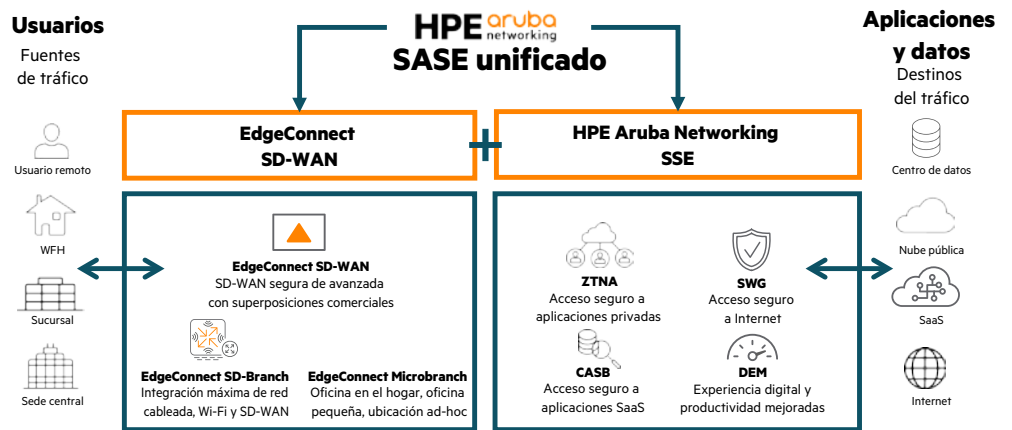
Usuarios
Fuentes de tráfico

HPE aruba networking
SASE unificado

Aplicaciones y datos
Destinos del tráfico

EdgeConnect SD-WAN

HPE Aruba Networking SSE

Usuario remoto

WFH

Sucursal

Sede central

EdgeConnect SD-WAN
SD-WAN segura de avanzada con superposiciones comerciales

EdgeConnect SD-Branch
Integración máxima de red cableada, Wi-Fi y SD-WAN

EdgeConnect Microbranch
Oficina en el hogar, oficina pequeña, ubicación ad-hoc

ZTNA
Acceso seguro a aplicaciones privadas

SWG
Acceso seguro a Internet

CASB
Acceso seguro a aplicaciones SaaS

DEM
Experiencia digital y productividad mejoradas

Centro de datos

Nube pública

SaaS

Internet